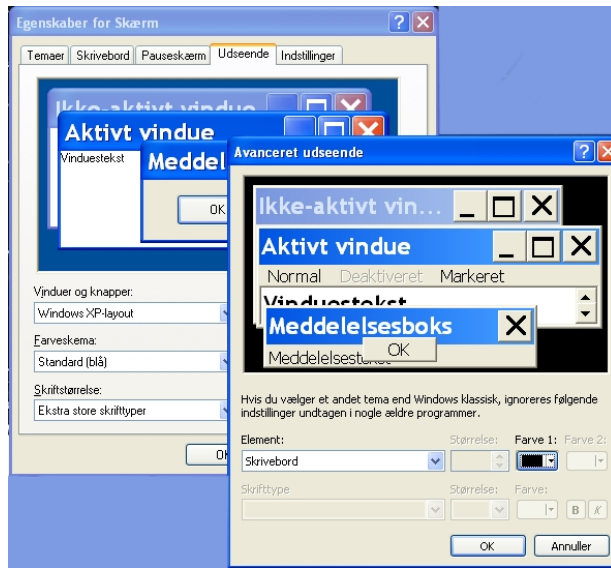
Egenskaber for Skærm

Temaer | Skrivebord | Pauseskærm | Udseende | Indstillinger

Ikke-aktivt vindue

Aktivt vindue

Vinduestekst

Meddel

OK

Vinduer og knapper:

Windows XP-layout

Farveskema:

Standard (blå)

Skriftstørrelse:

Ekstra store skrifttyper

OK

Avanceret udseende

Ikke-aktivt vin...

Aktivt vindue

Normal Deaktiveret Markeret

Vinduestekst

Meddelelsesboks

Meddelelsestekst

OK

Hvis du vælger et andet tema end Windows klassisk, ignoreres følgende indstillinger undtagen i nogle ældre programmer.

Element:

Størrelse:

Farve 1:

Farve 2:

Skrivebord

Skrifttype

Størrelse:

Farve:

B

K

OK

Annuller